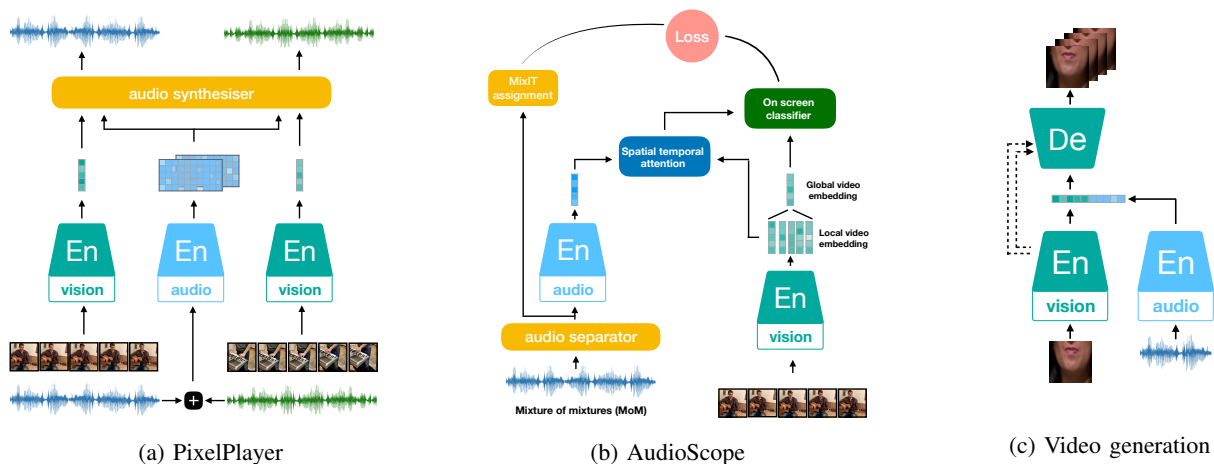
audio synthesiser

En
vision

En
audio

En
vision

(a) PixelPlayer

Loss

MixIT assignment

On screen classifier

Spatial temporal attention

Global video embedding

Local video embedding

En
audio

En
vision

audio separator

Mixture of mixtures (MoM)

(b) AudioScope

De

En
vision

En
audio

(c) Video generation